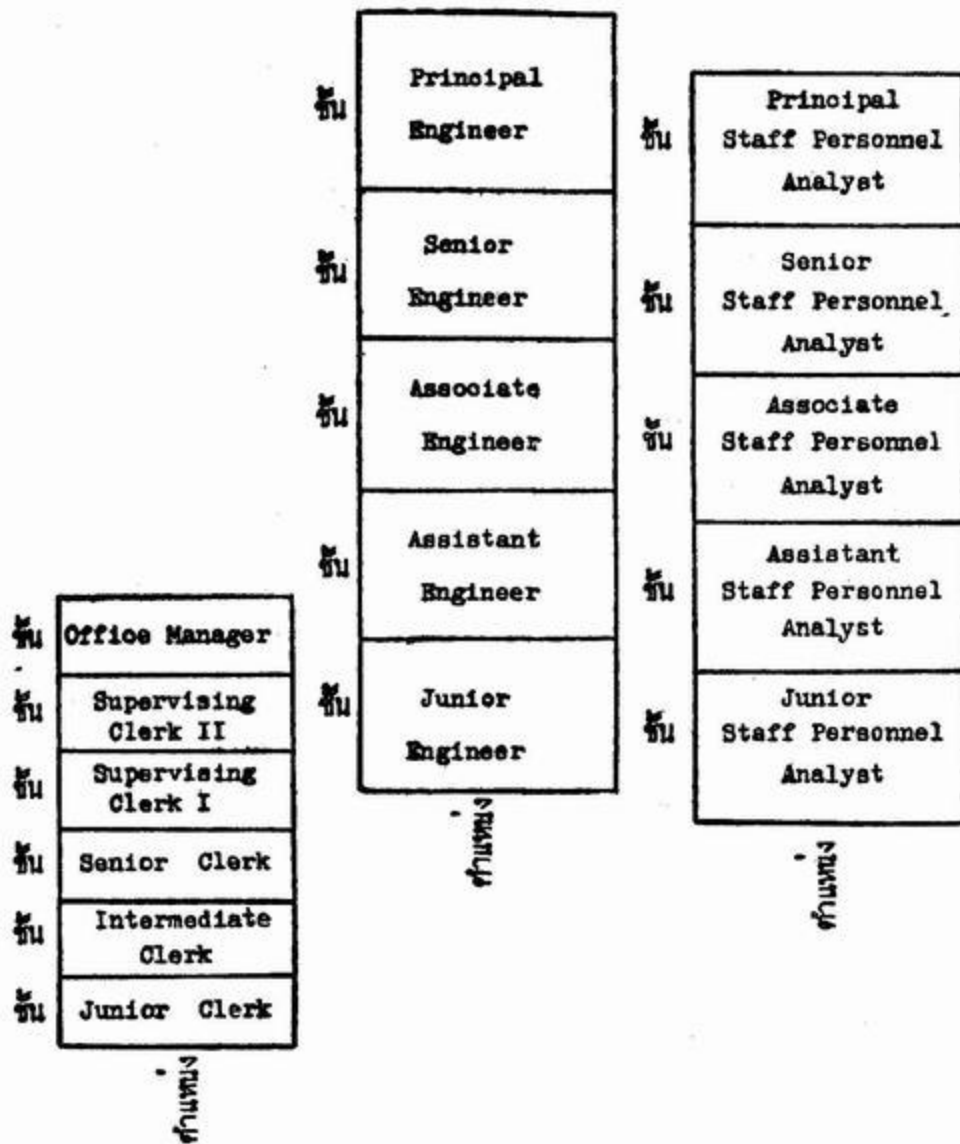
ชั้น Principal Engineer
ชั้น Senior Engineer
ชั้น Associate Engineer
ชั้น Assistant Engineer
ชั้น Junior Engineer
ตำแหน่ง

ชั้น Principal Staff Personnel Analyst
ชั้น Senior Staff Personnel Analyst
ชั้น Associate Staff Personnel Analyst
ชั้น Assistant Staff Personnel Analyst
ชั้น Junior Staff Personnel Analyst
ตำแหน่ง

ชั้น Office Manager
ชั้น Supervising Clerk II
ชั้น Supervising Clerk I
ชั้น Senior Clerk
ชั้น Intermediate Clerk
ชั้น Junior Clerk
ตำแหน่ง